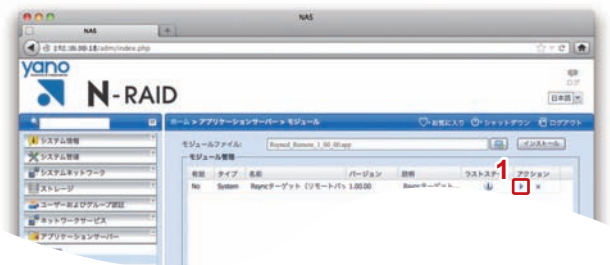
NAS

NAS

192.168.00.18/adm/index.php

yano

N-RAID

ログアウト

日本語

ホーム > アプリケーションサーバー > モジュール

お気に入り

シャットダウン

ログアウト

システム情報

システム管理

システムネットワーク

ストレージ

ユーザーおよびグループ認証

ネットワークサービス

アプリケーションサーバー

モジュールファイル:

Rsyncd_Remote_1.00.00.app

インストール

モジュール管理

| 有効 | タイプ | 名前 | バージョン | 説明 | ラストステータス | アクション |
|---|---|---|---|---|---|---|
| No | System | Rsyncターゲット（リモートバ | 1.00.00 | Rsyncターゲット | | ▶ × |

1